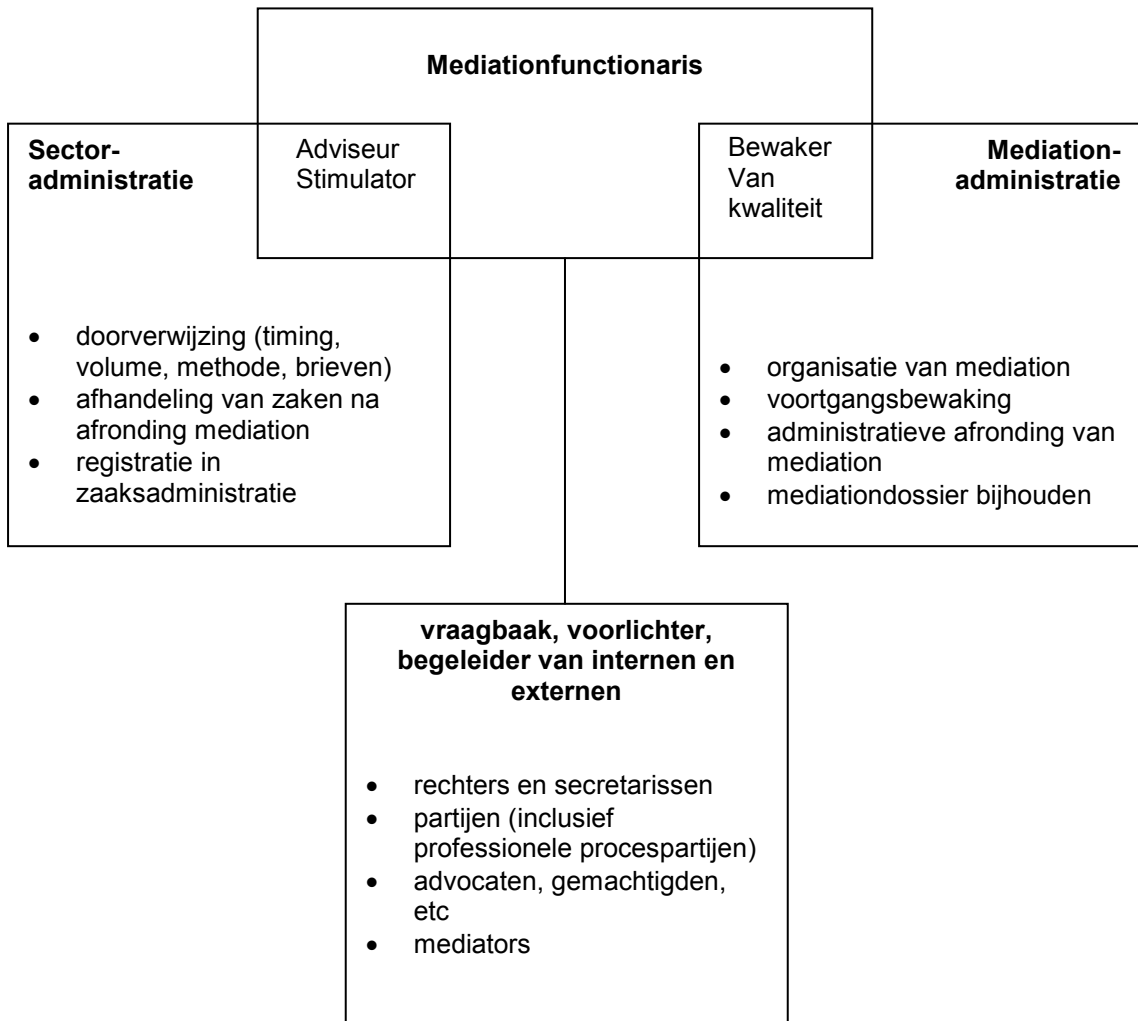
**Mediationfunctionaris**

**Sectoradministratie**

Adviseur Stimulator

Bewaker Van kwaliteit

**Mediationadministratie**

- doorverwijzing (timing, volume, methode, brieven)
- afhandeling van zaken na afronding mediation
- registratie in zaaksadministratie

- organisatie van mediation
- voortgangsbewaking
- administratieve afronding van mediation
- mediationdossier bijhouden

**vraagbaak, voorlichter, begeleider van internen en externen**

- rechters en secretarissen
- partijen (inclusief professionele procespartijen)
- advocaten, gemachtigden, etc
- mediators